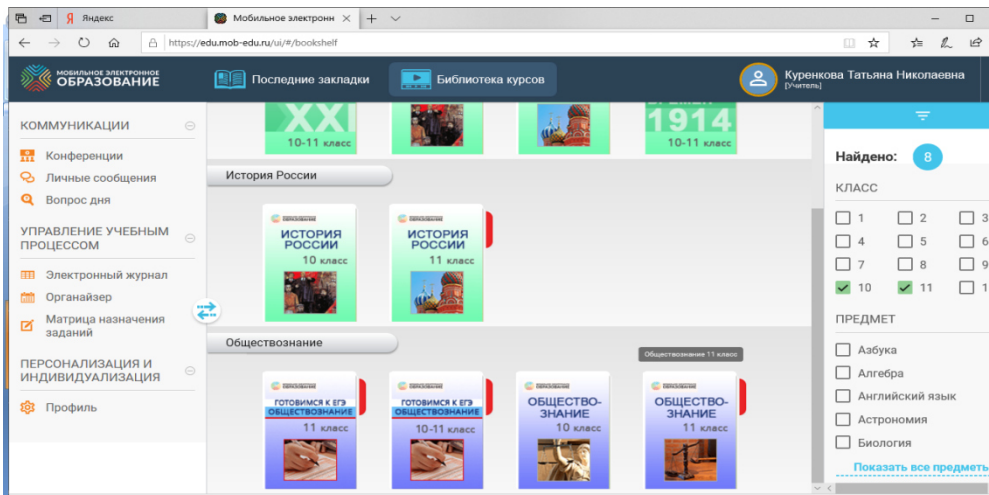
Яндекс | Мобильное электронн ×

https://edu.mob-edu.ru/ui/#/bookshelf

МОБИЛЬНОЕ ЭЛЕКТРОННОЕ ОБРАЗОВАНИЕ

Последние закладки

Библиотека курсов

Куренкова Татьяна Николаевна
[Учитель]

КОММУНИКАЦИИ

Конференции

Личные сообщения

Вопрос дня

УПРАВЛЕНИЕ УЧЕБНЫМ ПРОЦЕССОМ

Электронный журнал

Органайзер

Матрица назначения заданий

ПЕРСОНАЛИЗАЦИЯ И ИНДИВИДУАЛИЗАЦИЯ

Профиль

XXI
10-11 класс

1914
10-11 класс

История России

ИСТОРИЯ РОССИИ
10 класс

ИСТОРИЯ РОССИИ
11 класс

Обществознание

Обществознание 11 класс

ГОТОВИМСЯ К ЕГЭ
ОБЩЕСТВОЗНАНИЕ
11 класс

ГОТОВИМСЯ К ЕГЭ
ОБЩЕСТВОЗНАНИЕ
10-11 класс

ОБЩЕСТВО-ЗНАНИЕ
10 класс

ОБЩЕСТВО-ЗНАНИЕ
11 класс

Найдено: 8

КЛАСС

1
2
3
4
5
6
7
8
9
10
11
1

ПРЕДМЕТ

Азбука
Алгебра
Английский язык
Астрономия
Биология

Показать все предметы